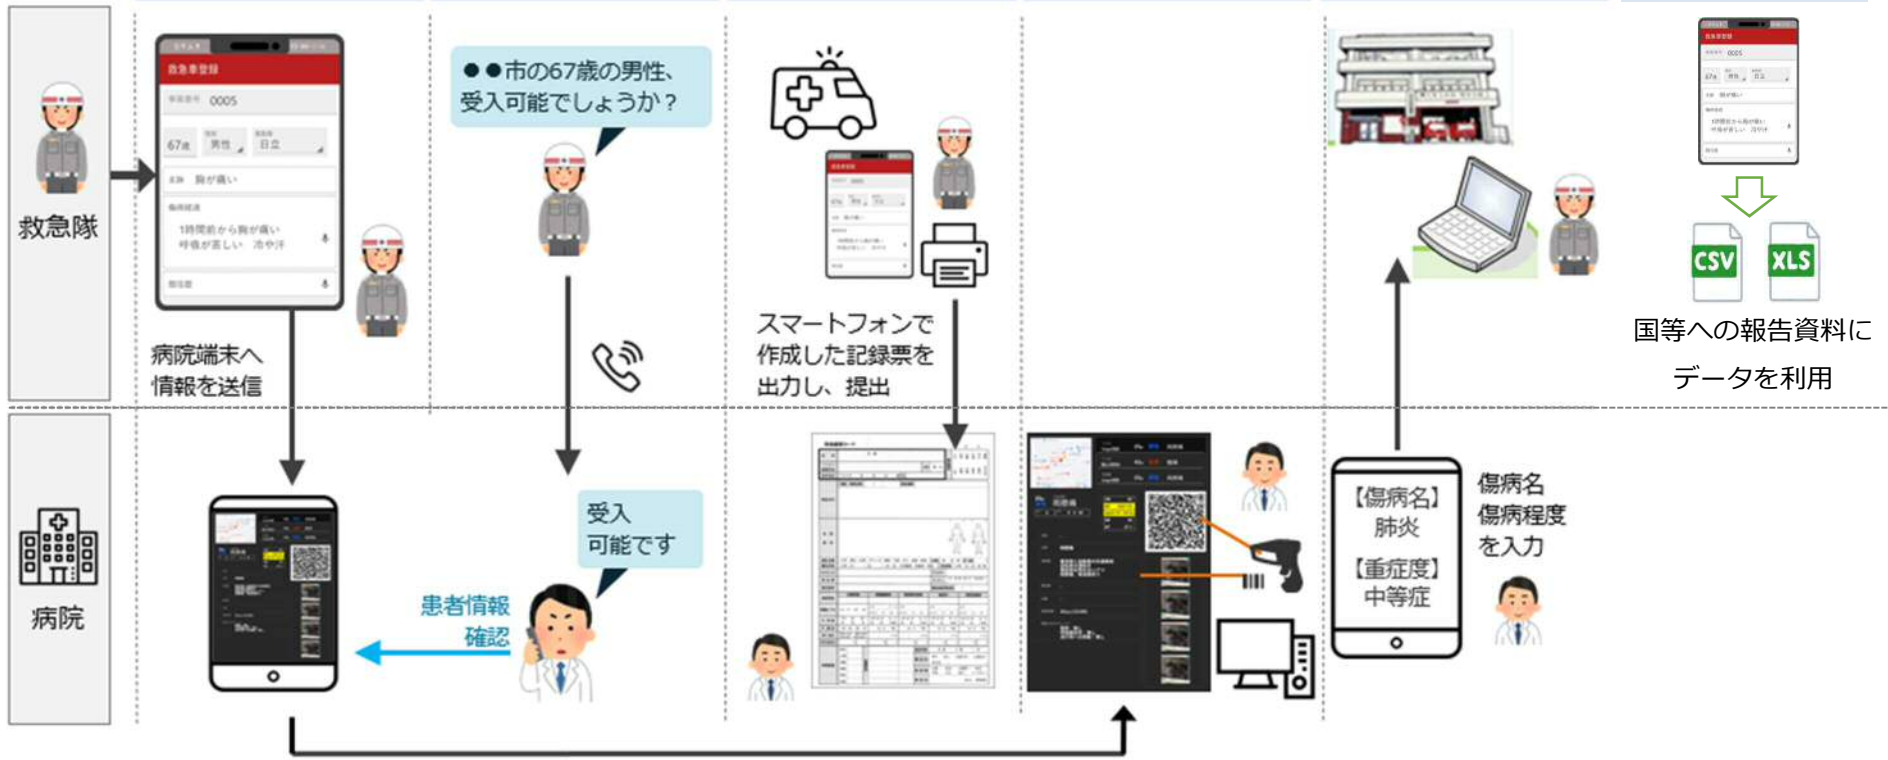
救急隊

救急車登録

0005

67歳 男性 日立

胸が痛い

1時間前から胸が痛い 呼吸が苦しい 冷や汗

病院端末へ情報を送信

●●市の67歳の男性、受入可能でしょうか？

スマートフォンで作成した記録票を出力し、提出

国等への報告資料にデータを利用

CSV

XLS

病院

受入可能です

患者情報確認

【傷病名】肺炎

【重症度】中等症

傷病名 傷病程度 を入力